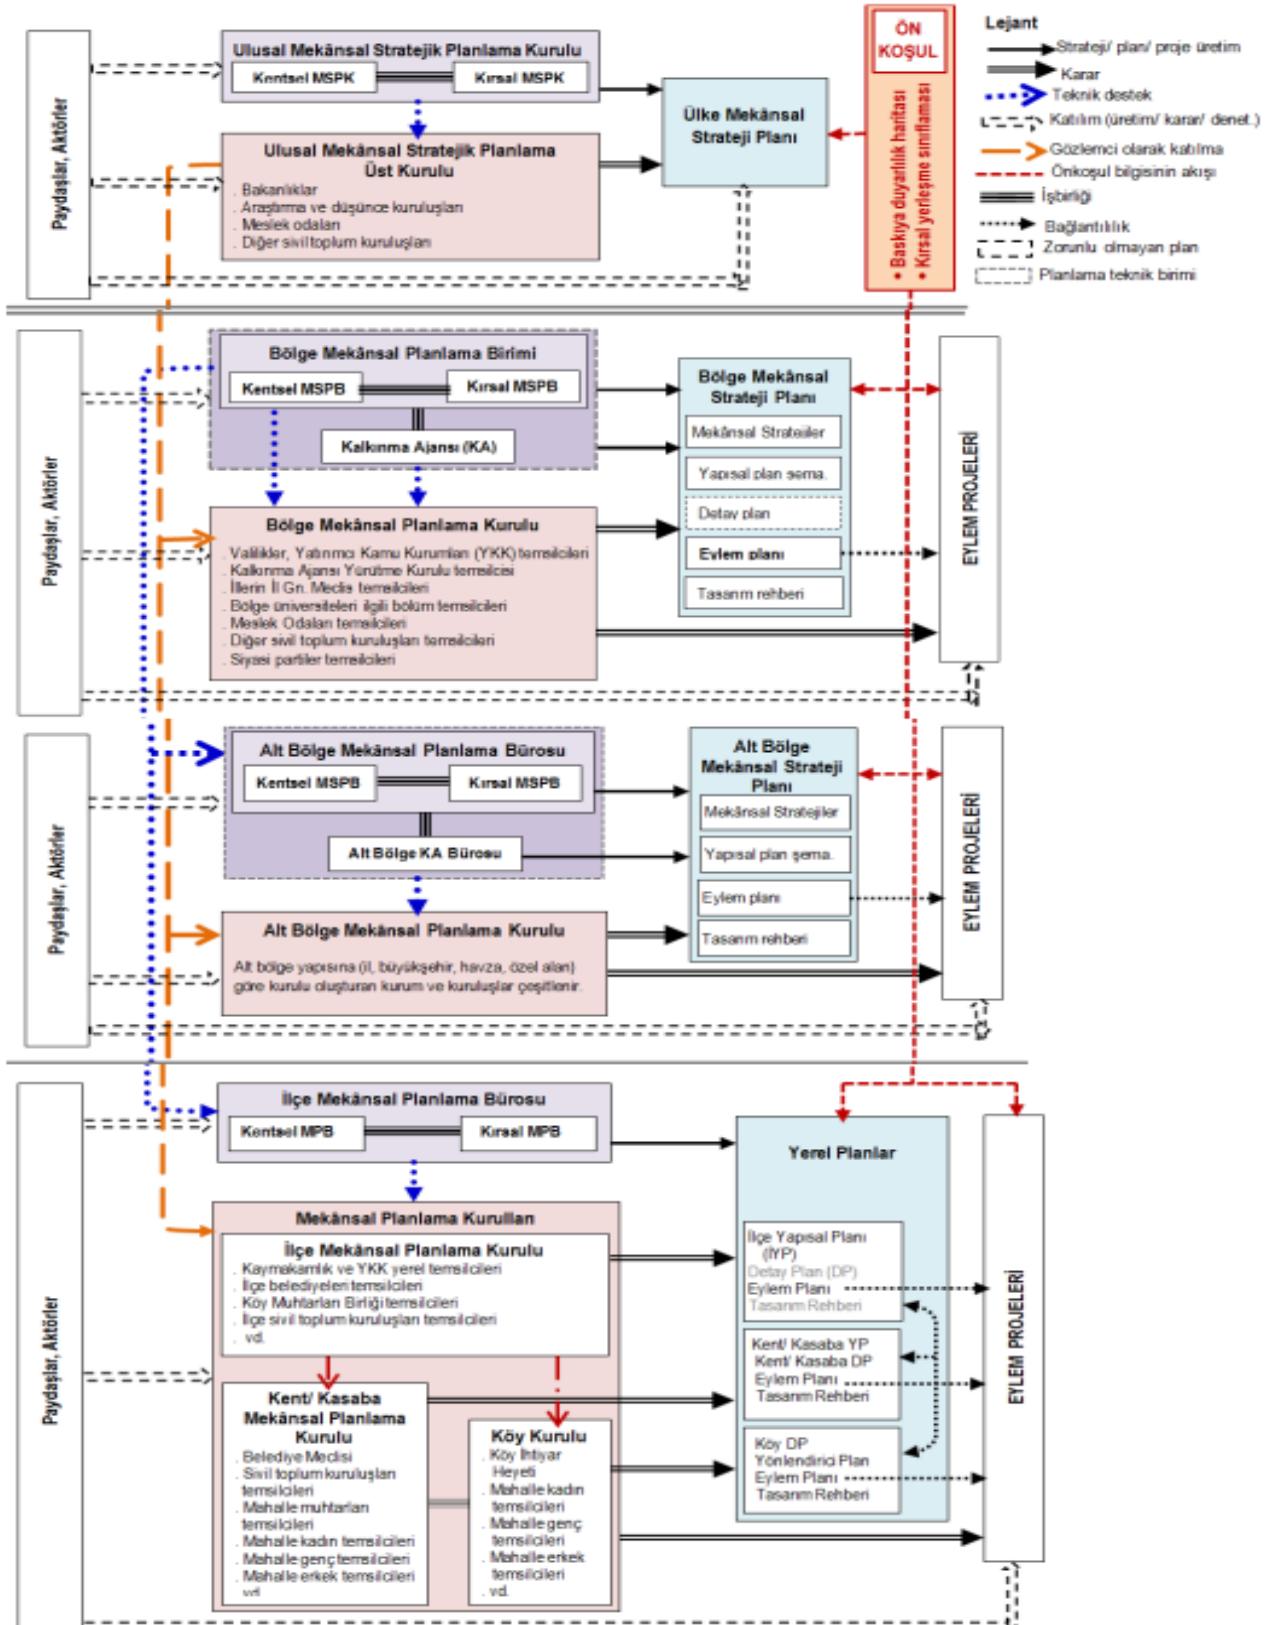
Paydaşlar, Aktörler

Ulusal Mekânsal Stratejik Planlama Kurulu
Kentsel MSPK
Kırsal MSPK

Ulusal Mekânsal Stratejik Planlama Üst Kurulu
. Bakanlıklar
. Araştırma ve düşünce kuruluşları
. Meslek odaları
. Diğer sivil toplum kuruluşları

Ülke Mekânsal Strateji Planı

ÖN KOŞUL
• Baskıya duyarlılık haritası
• Kırsal yerleşme sınıflaması

Lejant
Strateji/ plan/ proje üretim
Karar
Teknik destek
Katılım (üretim/ karar/ denet.)
Gözlemci olarak katılma
Önkoşul bilgisinin akışı
İşbirliği
Bağlantılılık
Zorunlu olmayan plan
Planlama teknik birimi

Paydaşlar, Aktörler

Bölge Mekânsal Planlama Birimi
Kentsel MSPB
Kırsal MSPB
Kalkınma Ajansı (KA)

Bölge Mekânsal Strateji Planı
Mekânsal Stratejiler
Yapısal plan şema
Detay plan
Eylem planı
Tasarım rehberi

EYLEM PROJELERİ

Bölge Mekânsal Planlama Kurulu
Valilikler, Yatırımcı Kamu Kurumları (YKK) temsilcileri
. Kalkınma Ajansı Yürütme Kurulu temsilcisi
. İllerin İl Gn. Meclis temsilcileri
. Bölge üniversiteleri ilgili bölüm temsilcileri
. Meslek Odaları temsilcileri
. Diğer sivil toplum kuruluşları temsilcileri
. Siyasi partiler temsilcileri

Paydaşlar, Aktörler

Alt Bölge Mekânsal Planlama Bürosu
Kentsel MSPB
Kırsal MSPB
Alt Bölge KA Bürosu

Alt Bölge Mekânsal Strateji Planı
Mekânsal Stratejiler
Yapısal plan şema
Eylem planı
Tasarım rehberi

EYLEM PROJELERİ

Alt Bölge Mekânsal Planlama Kurulu
Alt bölge yapısına (il, büyükşehir, havza, özel alan) göre kurulu oluşturan kurum ve kuruluşlar çeşitlenir.

Paydaşlar, Aktörler

İlçe Mekânsal Planlama Bürosu
Kentsel MPB
Kırsal MPB

Yerel Planlar
İlçe Yapısal Planı (İYP)
Detay Plan (DP)
Eylem Planı
Tasarım Rehberi
Kent/ Kasaba YP
Kent/ Kasaba DP
Eylem Planı
Tasarım Rehberi
Köy DP
Yönlendirici Plan
Eylem Planı
Tasarım Rehberi

EYLEM PROJELERİ

Mekânsal Planlama Kurulları
İlçe Mekânsal Planlama Kurulu
. Kaymakamlık ve YKK yerel temsilcileri
. İlçe belediyeleri temsilcileri
. Köy Muhtarları Birliği temsilcileri
. İlçe sivil toplum kuruluşları temsilcileri
. vd.

Kent/ Kasaba Mekânsal Planlama Kurulu
. Belediye Meclisi
. Sivil toplum kuruluşları temsilcileri
. Mahalle muhtarları temsilcileri
. Mahalle kadın temsilcileri
. Mahalle genç temsilcileri
. Mahalle erkek temsilcileri
. vd.

Köy Kurulu
. Köy İhtiyar Heyeti
. Mahalle kadın temsilcileri
. Mahalle genç temsilcileri
. Mahalle erkek temsilcileri
. vd.